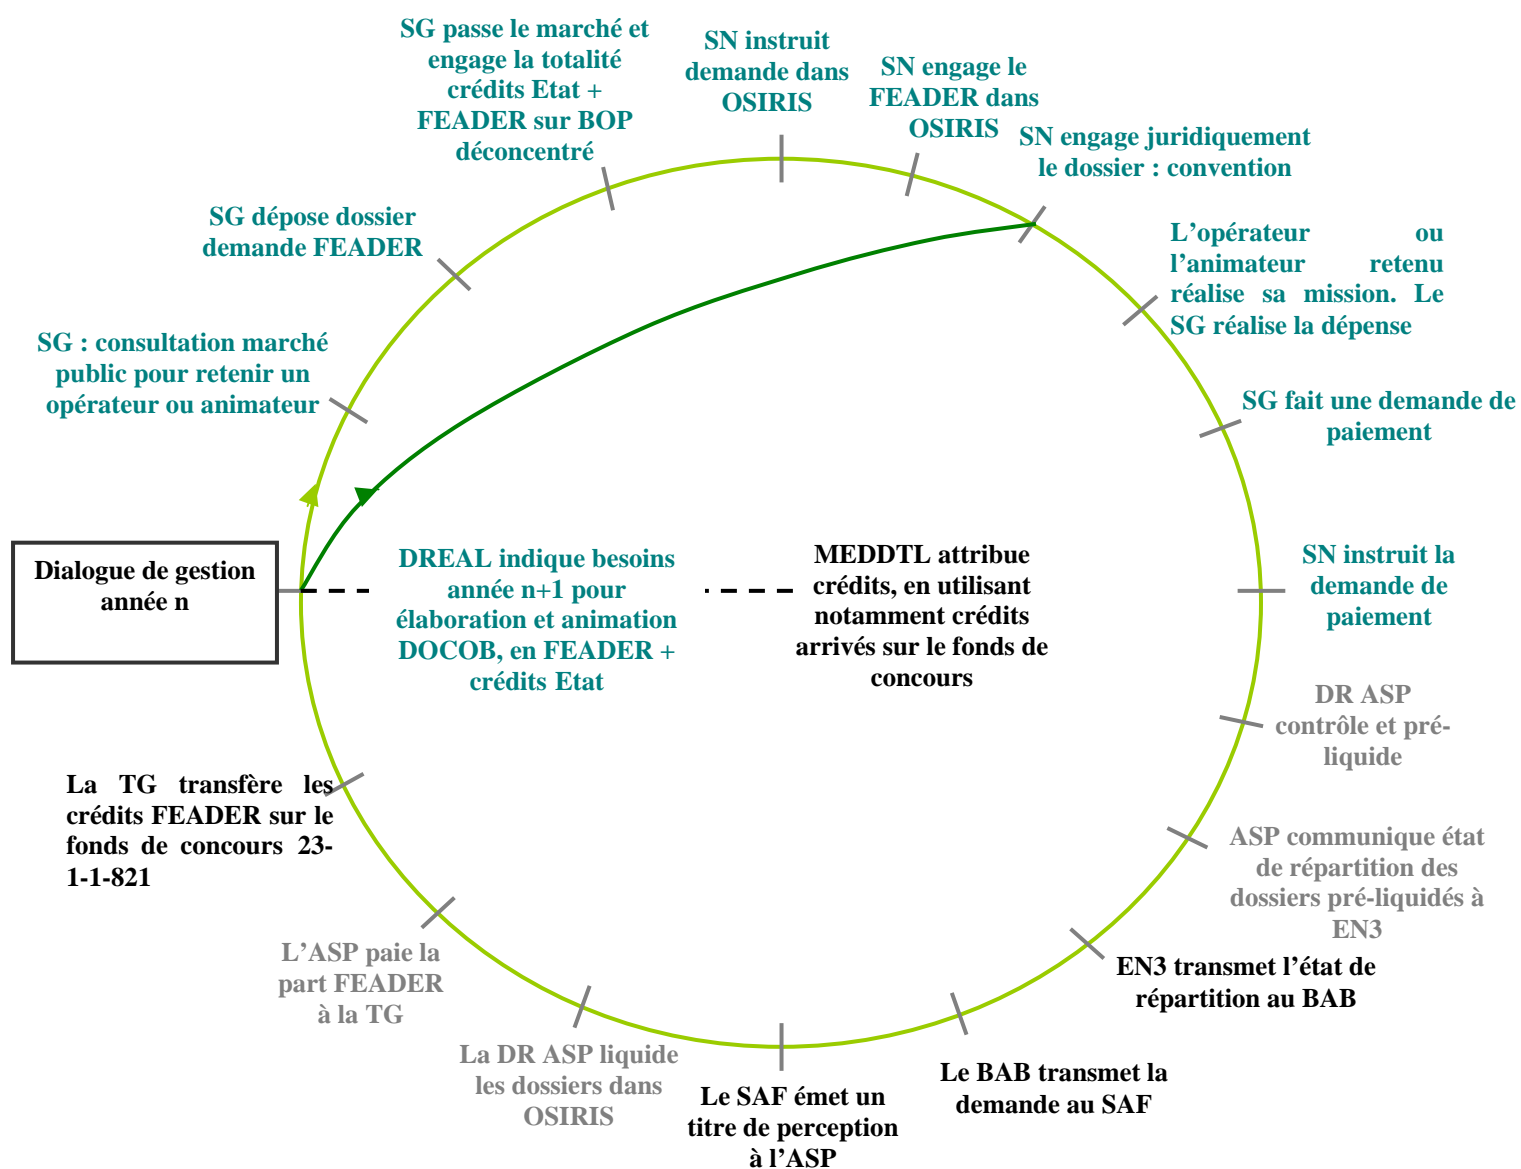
SG passe le marché et engage la totalité crédits Etat + FEADER sur BOP déconcentré

SN instruit demande dans OSIRIS

SN engage le FEADER dans OSIRIS

SN engage juridiquement le dossier : convention

L'opérateur ou l'animateur retenu réalise sa mission. Le SG réalise la dépense

SG fait une demande de paiement

SN instruit la demande de paiement

DR ASP contrôle et pré-liquide

ASP communique état de répartition des dossiers pré-liquidés à EN3

EN3 transmet l'état de répartition au BAB

Le BAB transmet la demande au SAF

Le SAF émet un titre de perception à l'ASP

La DR ASP liquide les dossiers dans OSIRIS

L'ASP paie la part FEADER à la TG

La TG transfère les crédits FEADER sur le fonds de concours 23-1-1-821

Dialogue de gestion année n

DREAL indique besoins année n+1 pour élaboration et animation DOCOB, en FEADER + crédits Etat

MEDDTL attribue crédits, en utilisant notamment crédits arrivés sur le fonds de concours

SG : consultation marché public pour retenir un opérateur ou animateur

SG dépose dossier demande FEADER